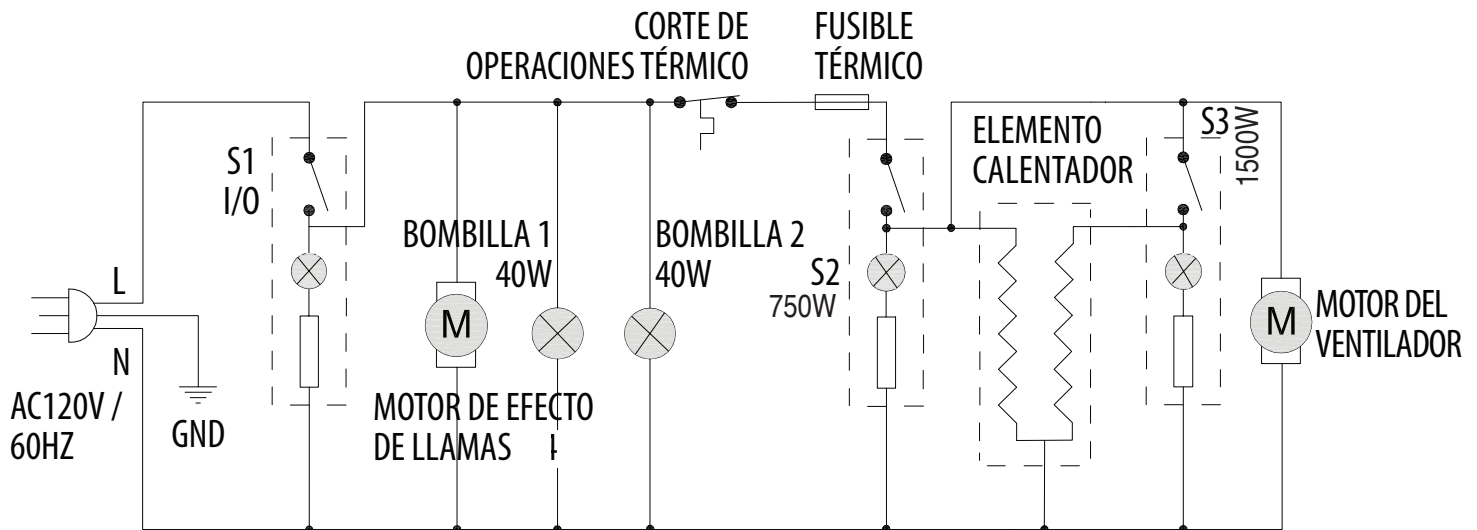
CORTE DE OPERACIONES TÉRMICO

FUSIBLE TÉRMICO

ELEMENTO CALENTADOR

S3

1500W

S1 I/O

BOMBILLA 1 40W

BOMBILLA 2 40W

S2 750W

L

N

M

M

MOTOR DEL VENTILADOR

AC120V / 60HZ

GND

MOTOR DE EFECTO DE LLAMAS